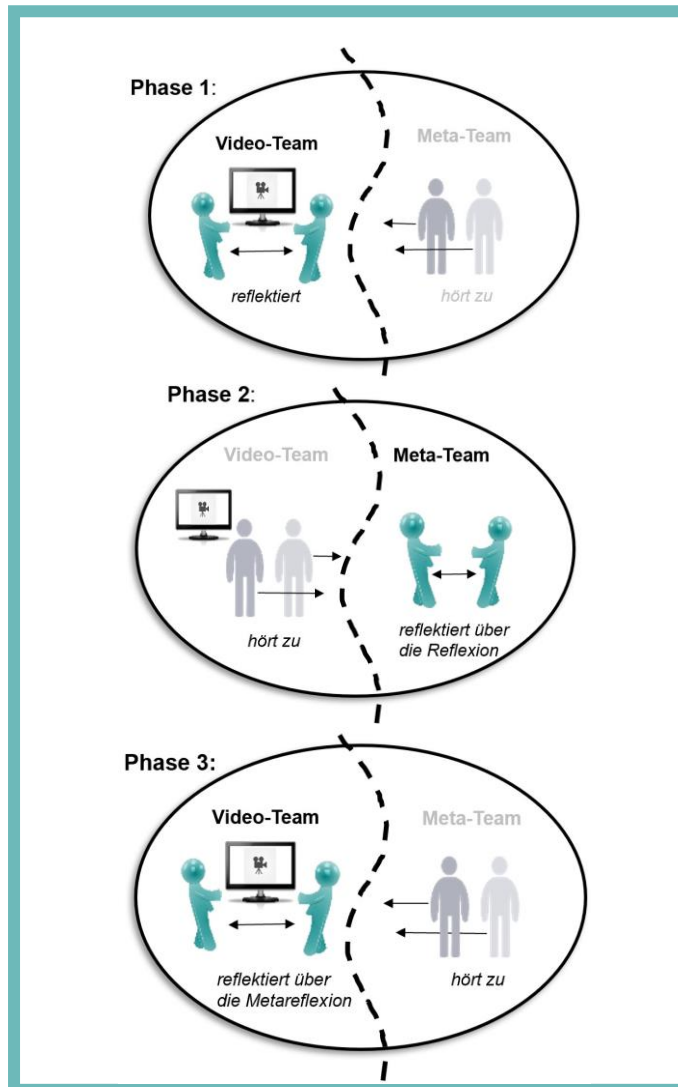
Phase 1:

Video-Team

reflektiert

Meta-Team

hört zu

Phase 2:

Video-Team

hört zu

Meta-Team

reflektiert über die Reflexion

Phase 3:

Video-Team

reflektiert über die Metareflexion

Meta-Team

hört zu